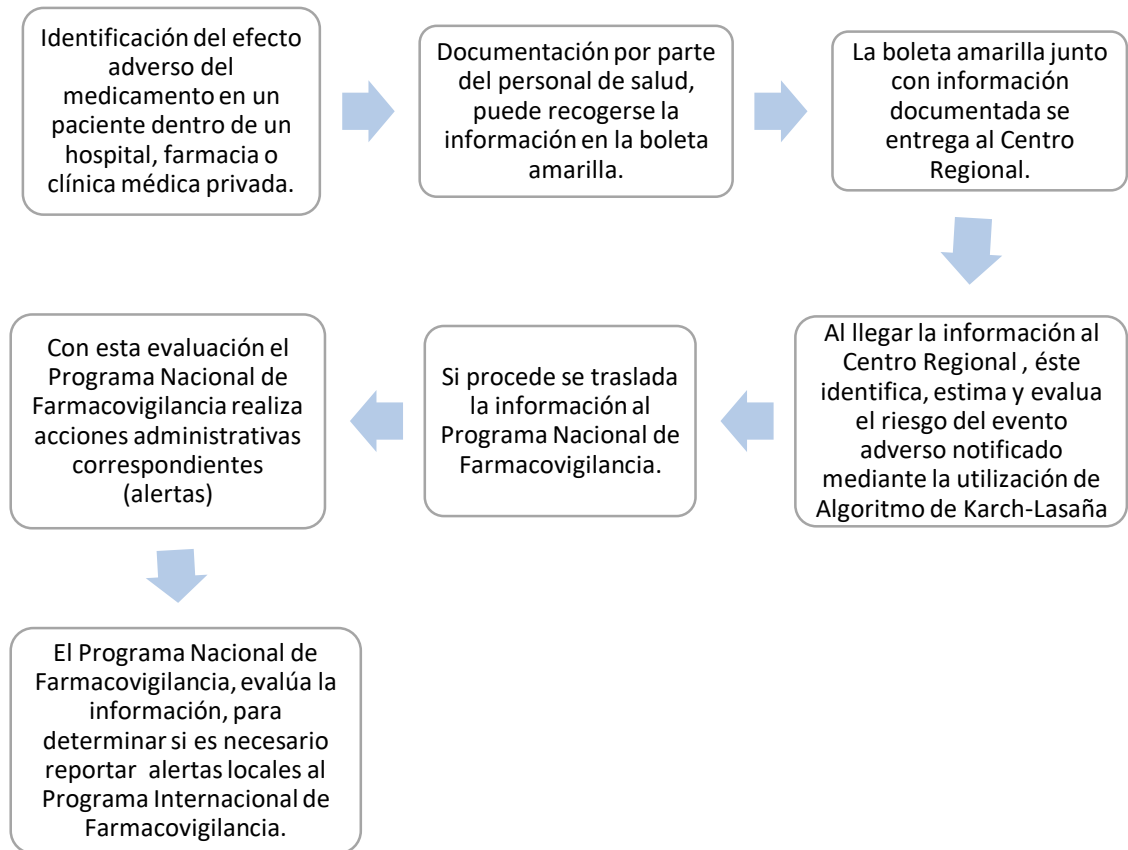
Identificación del efecto adverso del medicamento en un paciente dentro de un hospital, farmacia o clínica médica privada.

Documentación por parte del personal de salud, puede recogerse la información en la boleta amarilla.

La boleta amarilla junto con información documentada se entrega al Centro Regional.

Al llegar la información al Centro Regional , éste identifica, estima y evalua el riesgo del evento adverso notificado mediante la utilización de Algoritmo de Karch-Lasaña

Si procede se traslada la información al Programa Nacional de Farmacovigilancia.

Con esta evaluación el Programa Nacional de Farmacovigilancia realiza acciones administrativas correspondientes (alertas)

El Programa Nacional de Farmacovigilancia, evalúa la información, para determinar si es necesario reportar alertas locales al Programa Internacional de Farmacovigilancia.